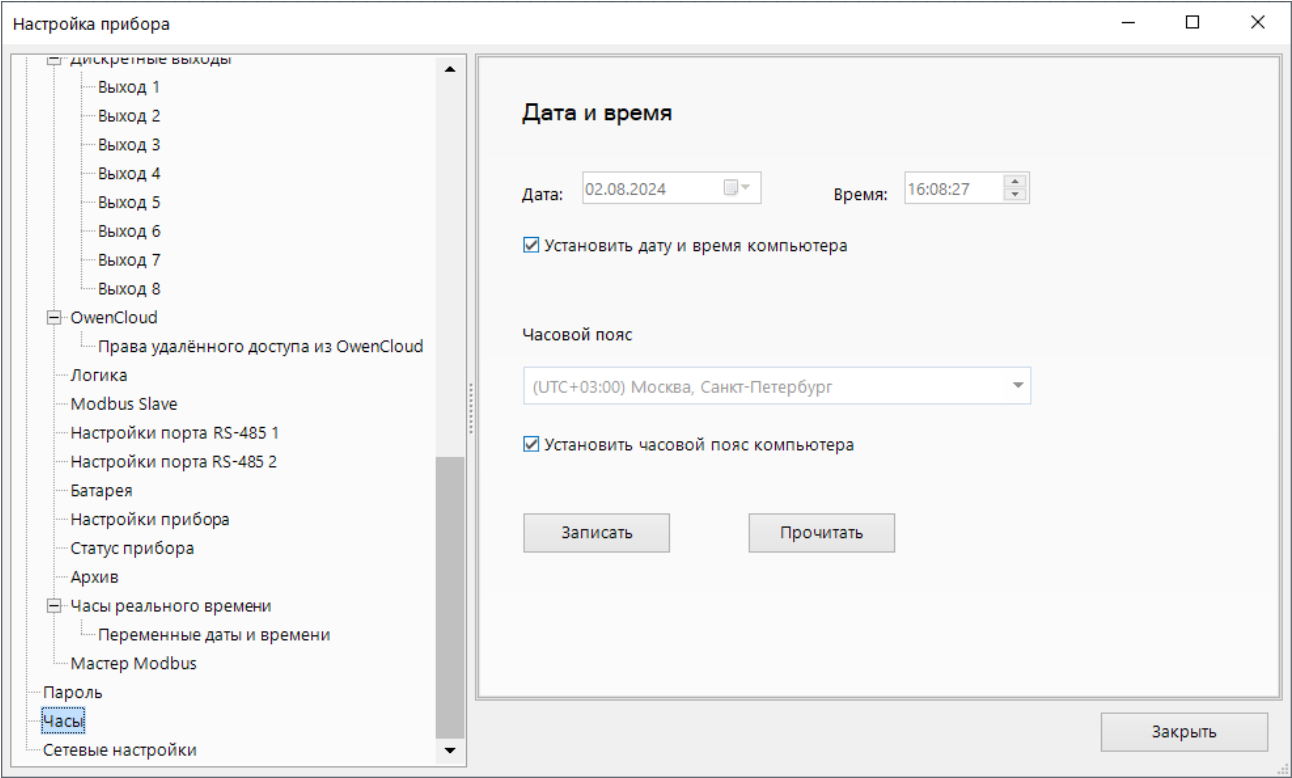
Настройка прибора

Дискретные выходы
Выход 1
Выход 2
Выход 3
Выход 4
Выход 5
Выход 6
Выход 7
Выход 8
OwenCloud
Права удалённого доступа из OwenCloud
Логика
Modbus Slave
Настройки порта RS-485 1
Настройки порта RS-485 2
Батарея
Настройки прибора
Статус прибора
Архив
Часы реального времени
Переменные даты и времени
Мастер Modbus
Пароль
Часы
Сетевые настройки

Дата и время

Дата: 02.08.2024

Время: 16:08:27

Установить дату и время компьютера

Часовой пояс

(UTC+03:00) Москва, Санкт-Петербург

Установить часовой пояс компьютера

Записать

Прочитать

Закрыть